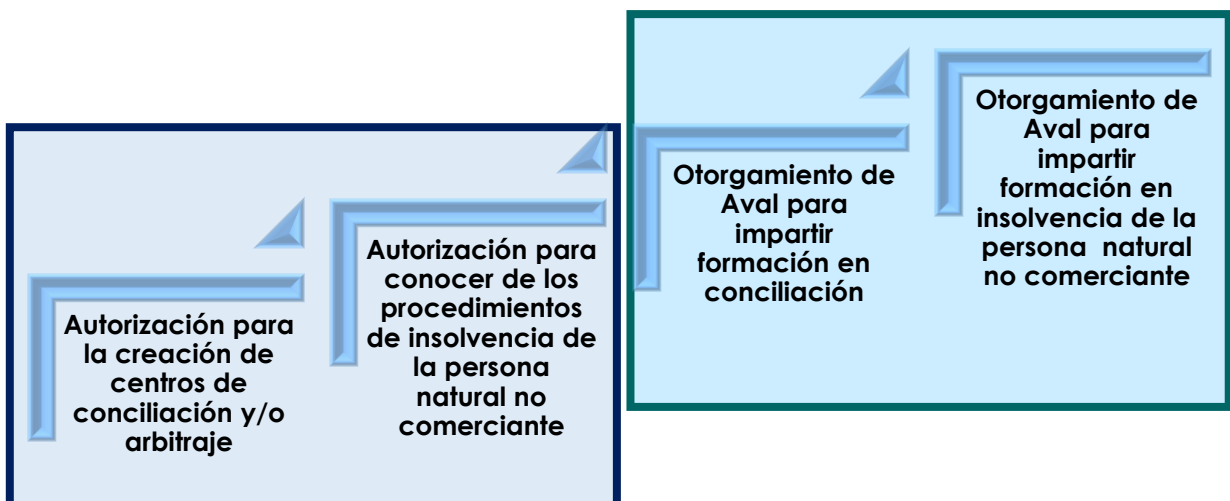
Autorización para la creación de centros de conciliación y/o arbitraje

Autorización para conocer de los procedimientos de insolvencia de la persona natural no comerciante

Otorgamiento de Aval para impartir formación en conciliación

Otorgamiento de Aval para impartir formación en insolvencia de la persona natural no comerciante